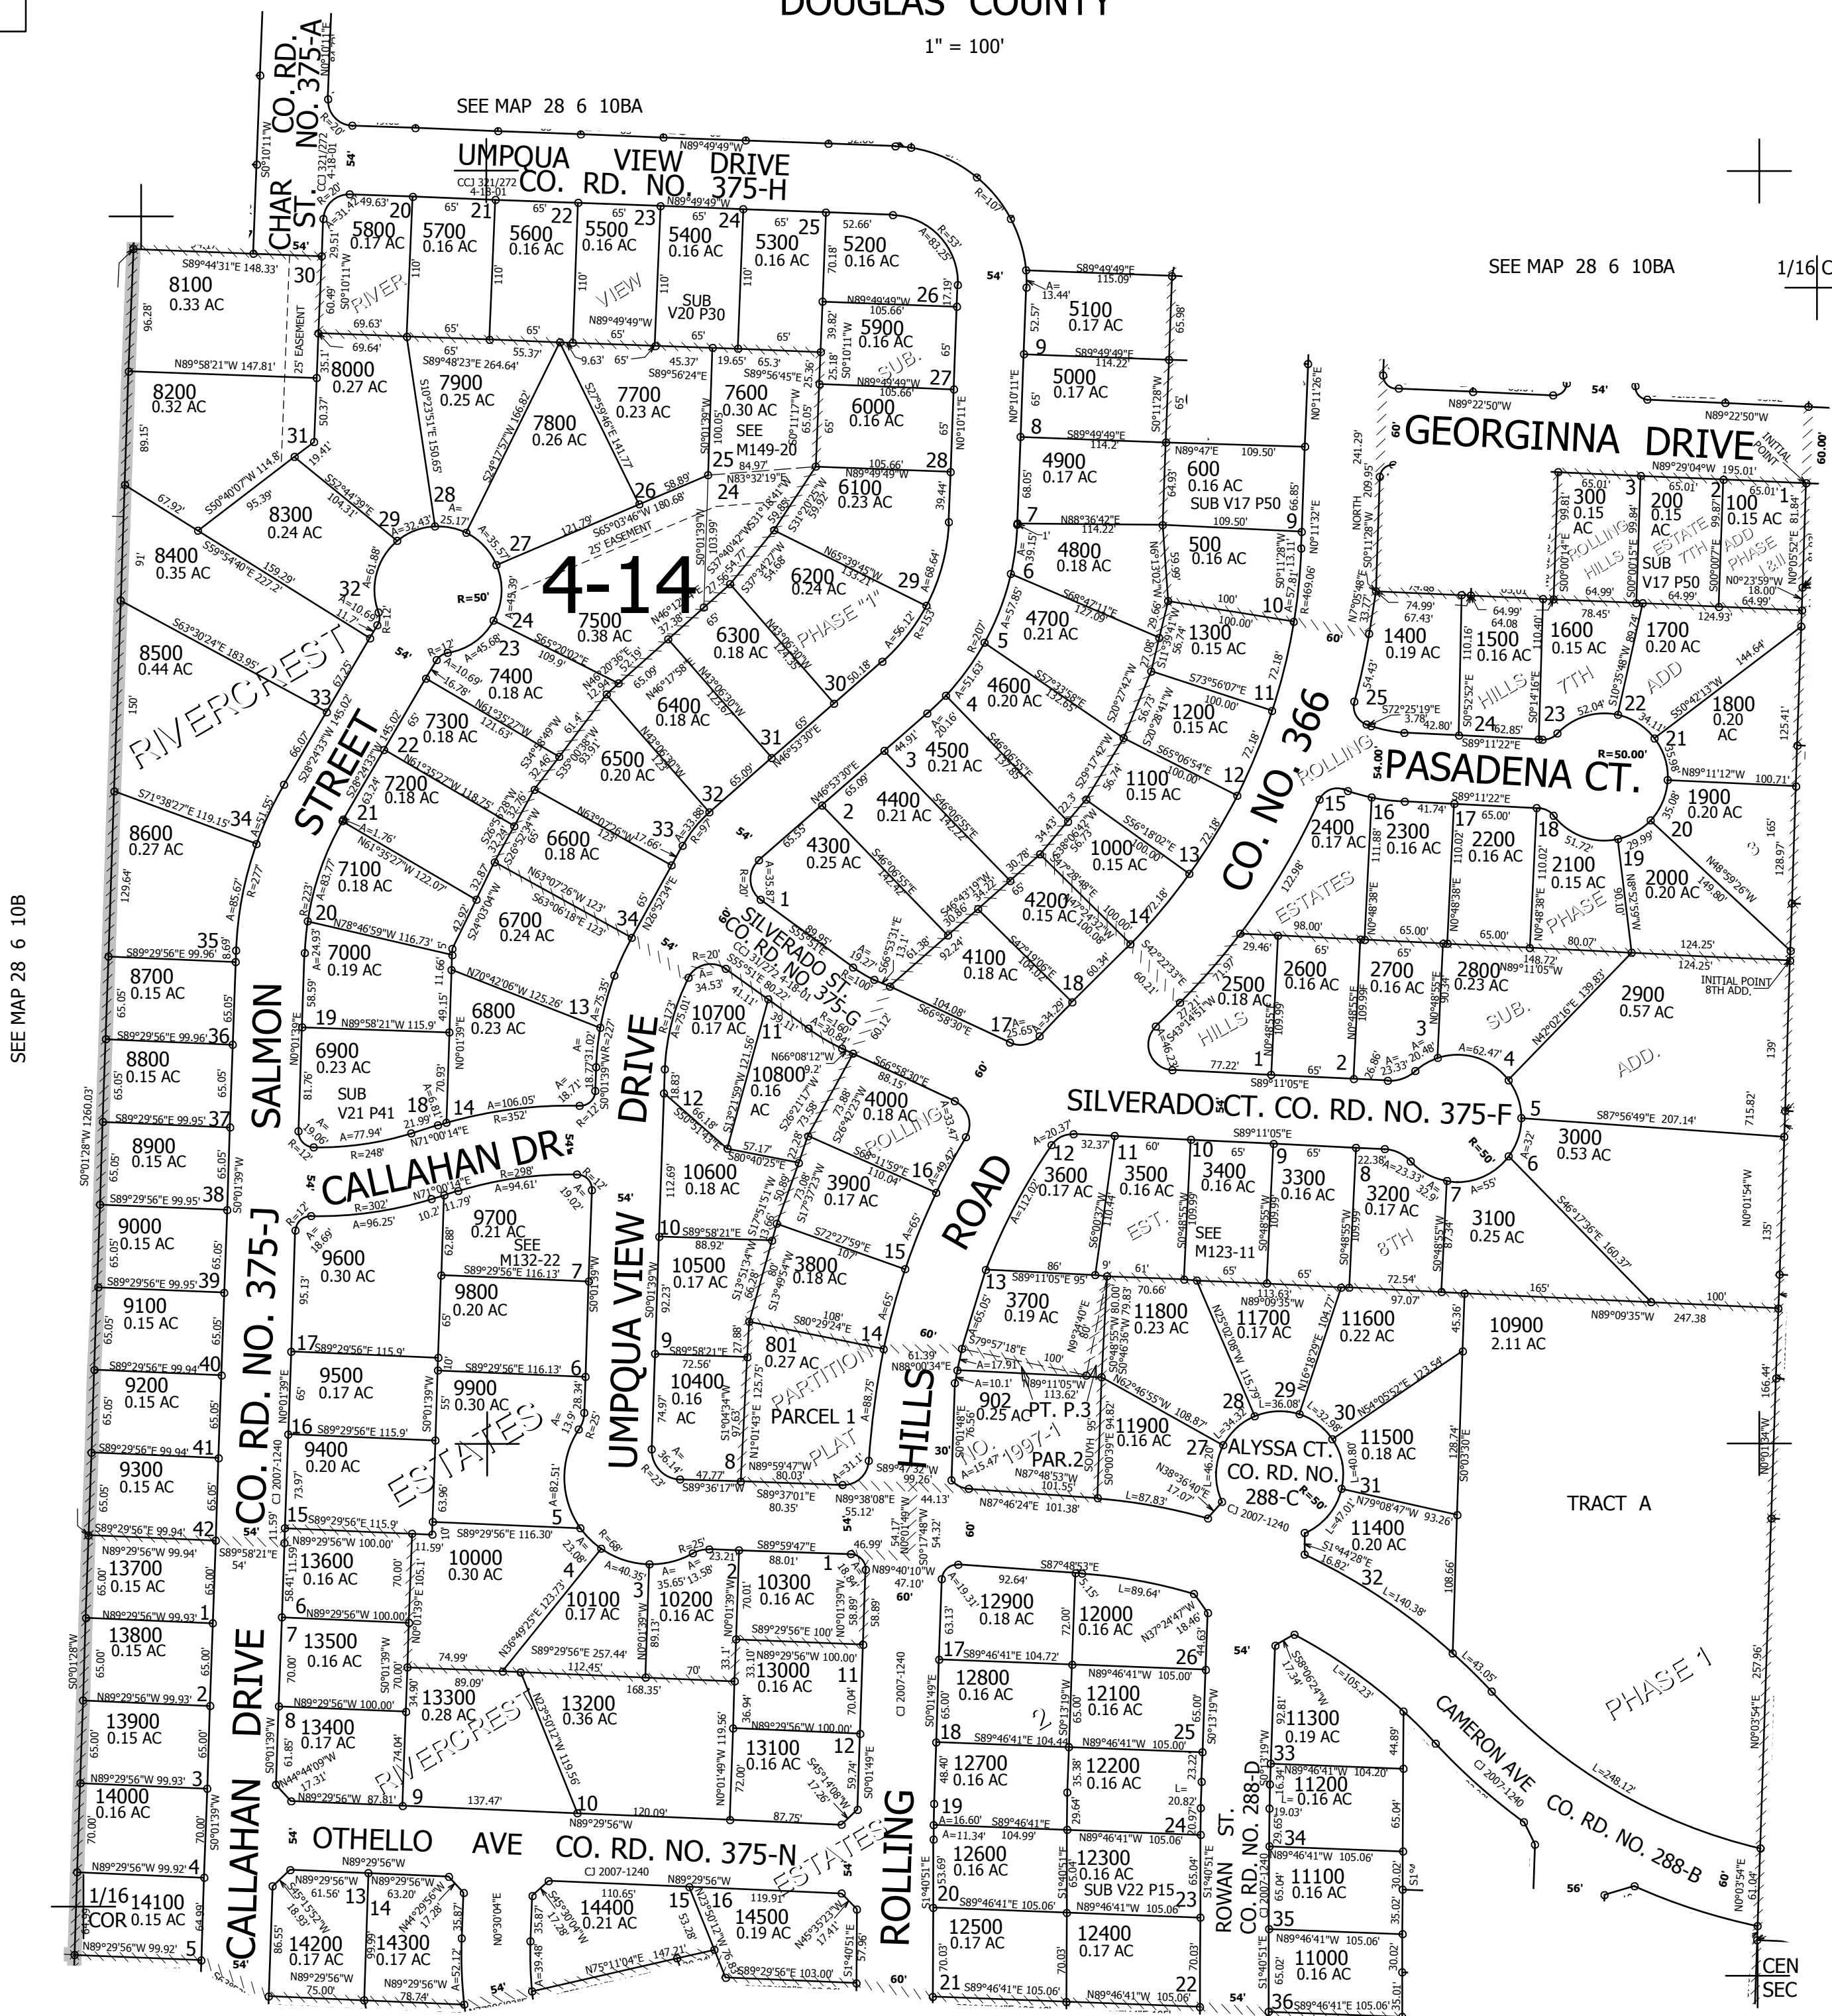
DOUGLAS COUNTY

1" = 100'

SEE MAP 28 6 10BA

UMPQUA VIEW DRIVE
CO. RD. NO. 375-H

CHAR ST.

CO. RD. NO. 375-A

SEE MAP 28 6 10BA

1/16 C

SEE MAP 28 6 10B

4-14

8100 0.33 AC
8200 0.32 AC
8000 0.27 AC
5800 0.17 AC
5700 0.16 AC
5600 0.16 AC
5500 0.16 AC
5400 0.16 AC
5300 0.16 AC
5200 0.16 AC
5900 0.16 AC
6000 0.16 AC
6100 0.23 AC
7900 0.25 AC
7800 0.26 AC
7700 0.23 AC
7600 0.30 AC
SEE M149-20
8300 0.24 AC
8400 0.35 AC
8500 0.44 AC
7500 0.38 AC
6200 0.24 AC
6300 0.18 AC
7400 0.18 AC
7300 0.18 AC
6400 0.18 AC
6500 0.20 AC
7200 0.18 AC
6600 0.18 AC
8600 0.27 AC
7100 0.18 AC
6700 0.24 AC
7000 0.19 AC
6800 0.23 AC
8700 0.15 AC
6900 0.23 AC
SUB V21 P41
8800 0.15 AC
8900 0.15 AC
9000 0.15 AC
9100 0.15 AC
9200 0.15 AC
9300 0.15 AC
9600 0.30 AC
9700 0.21 AC
SEE M132-22
9800 0.20 AC
9500 0.17 AC
9900 0.30 AC
9400 0.20 AC
10000 0.30 AC
13600 0.16 AC
13700 0.15 AC
13500 0.16 AC
13800 0.15 AC
13300 0.28 AC
13200 0.36 AC
13400 0.17 AC
13900 0.15 AC
14000 0.16 AC
14100 0.15 AC
1/16 COR
14200 0.17 AC
14300 0.17 AC
14400 0.21 AC
14500 0.19 AC
5100 0.17 AC
5000 0.17 AC
4900 0.17 AC
4800 0.18 AC
4700 0.21 AC
4600 0.20 AC
4500 0.21 AC
4400 0.21 AC
4300 0.25 AC
4200 0.15 AC
4100 0.18 AC
600 0.16 AC
SUB V17 P50
500 0.16 AC
1300 0.15 AC
1200 0.15 AC
1100 0.15 AC
1000 0.15 AC
10700 0.17 AC
10800 0.16 AC
4000 0.18 AC
10600 0.18 AC
3900 0.17 AC
10500 0.17 AC
3800 0.18 AC
801 0.27 AC
10400 0.16 AC
PARCEL 1
10100 0.17 AC
10200 0.16 AC
10300 0.16 AC
13000 0.16 AC
13100 0.16 AC
GEORGINNA DRIVE
300 0.15 AC
200 0.15 AC
100 0.15 AC
SUB V17 P50
1400 0.19 AC
1500 0.16 AC
1600 0.15 AC
1700 0.20 AC
1800 0.20 AC
PASADENA CT.
1900 0.20 AC
2400 0.17 AC
2300 0.16 AC
2200 0.16 AC
2100 0.15 AC
2000 0.20 AC
2500 0.18 AC
2600 0.16 AC
2700 0.16 AC
2800 0.23 AC
2900 0.57 AC
SILVERADO CT. CO. RD. NO. 375-F
3600 0.17 AC
3500 0.16 AC
3400 0.16 AC
SEE M123-11
3300 0.16 AC
3200 0.17 AC
3000 0.53 AC
3100 0.25 AC
3700 0.19 AC
11800 0.23 AC
11700 0.17 AC
11600 0.22 AC
10900 2.11 AC
902 0.25 AC
PT. P.3
PAR.2
11900 0.16 AC
ALYSSA CT. CO. RD. NO. 288-C
11500 0.18 AC
11400 0.20 AC
TRACT A
12900 0.18 AC
12000 0.16 AC
12800 0.16 AC
12100 0.16 AC
12700 0.16 AC
12200 0.16 AC
12600 0.16 AC
12300 0.16 AC
SUB V22 P15
12500 0.17 AC
12400 0.17 AC
11300 0.19 AC
11200 0.16 AC
11100 0.16 AC
11000 0.16 AC
SALMON STREET
RIVERCREST
RIVER VIEW SUB.
SUB V20 P30
PHASE "1"
CO. RD. NO. 375-J
CALLAHAN DR.
UMPQUA VIEW DRIVE
SILVERADO ST. CO. RD. NO. 375-G
ROLLING HILLS ROAD
CO. NO. 366
ROLLING HILLS ESTATES 7TH ADD PHASE I & II
ROLLING HILLS EST. 8TH
ROLLING HILLS ESTATES PHASE 3 SUB. ADD.
PARTITION PLAT NO. 1997-1
ESTATES
CALLAHAN DRIVE
OTHELLO AVE CO. RD. NO. 375-N
ROLLING ESTATES
ROWAN ST. CO. RD. NO. 288-D
CAMERON AVE CO. RD. NO. 288-B
PHASE 1
CJ 2007-1240
INITIAL POINT 8TH ADD.
INITIAL POINT
CEN SEC
25' EASEMENT
NORTH
S0°01'28"W 1260.03'